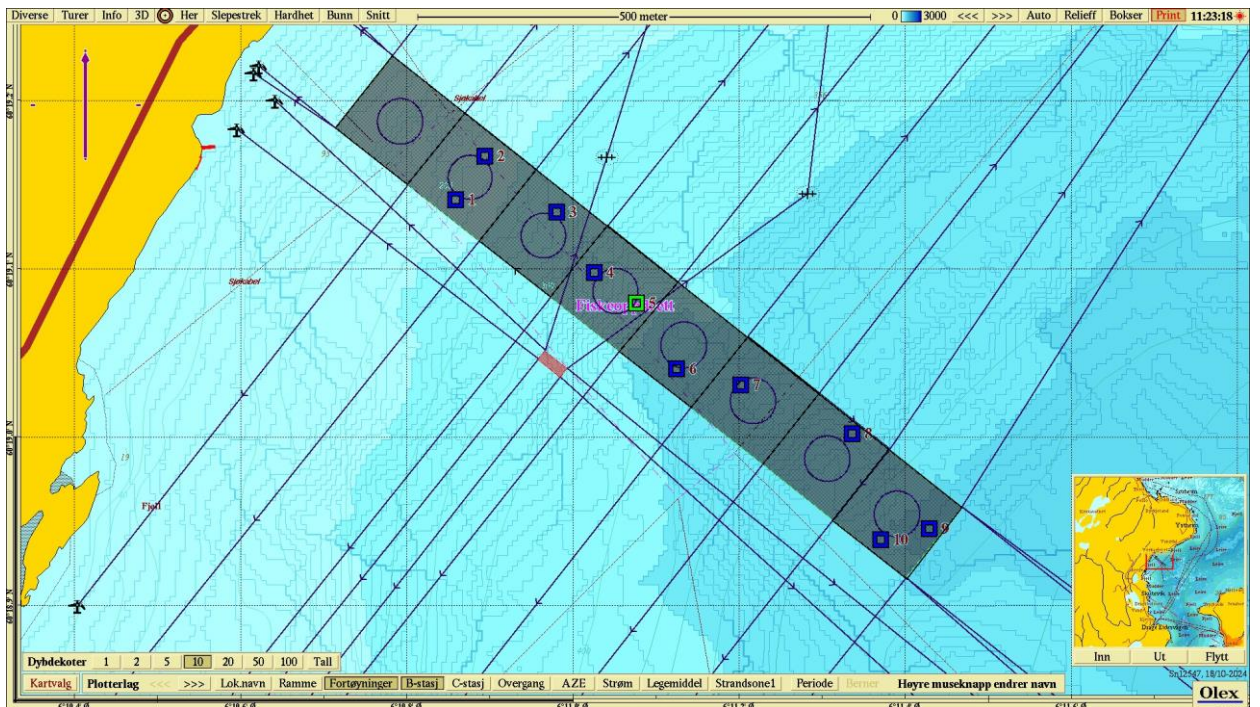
Diverse | Turer | Info | 3D | Her | Slepestrek | Hardhet | Bunn | Snitt | 500 meter | 0 | 3000 | <<< | >>> | Auto | Relieff | Bokser | Print | 11:23:18

Sjøkabel

Sjøkabel

1
2
3
4
5
6
7
8
9
10

Fiskeoppdrett

19

Fjell

Dybdekoter | 1 | 2 | 5 | 10 | 20 | 50 | 100 | Tall

Kartvalg | Plotterlag | <<< | >>> | Lok.navn | Ramme | Fortøyninger | B-stasj | C-stasj | Overgang | AZE | Strøm | Legemiddel | Strandsone1 | Periode | Berner | Høyre museknapp endrer navn

Inn | Ut | Flytt

Sn12547, 18/10-2024

Olex